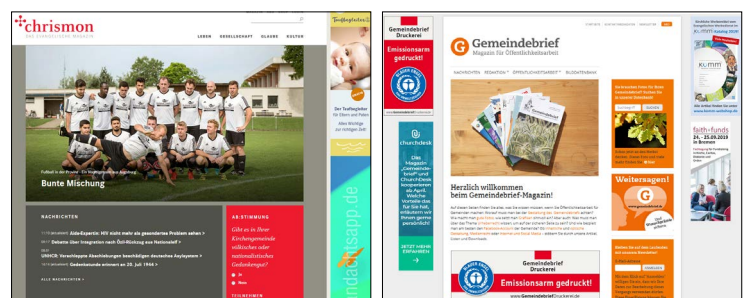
chrismon
DAS EVANGELISCHE MAGAZIN

LEBEN GESELLSCHAFT GLAUBE KULTUR

Bunte Mischung

NACHRICHTEN

Aids-Expertin: HIV nicht mehr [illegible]
Debatte über Integration nach Özil-Rückzug aus Nationalelf
UNHCR: Vorschläge zu Abschiebungen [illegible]
Gedenkstunde erinnert an 20. Juli 1944

ALLE NACHRICHTEN

ABSTIMMUNG

Gibt es in Ihrer Kirchengemeinde völkisches oder nationalistisches Gedankengut?

Ja
Nein

Der Taufbegleiter für Eltern und Paten

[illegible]sapp.de

Gemeindebrief Druckerei

Emissionsarm gedruckt!

churchdesk

Gemeindebrief
Magazin für Öffentlichkeitsarbeit

Herzlich willkommen beim Gemeindebrief-Magazin!

Weitersagen!

Gemeindebrief Druckerei
Emissionsarm gedruckt!

faith+funds
24.-25.09.2019

KLIMM